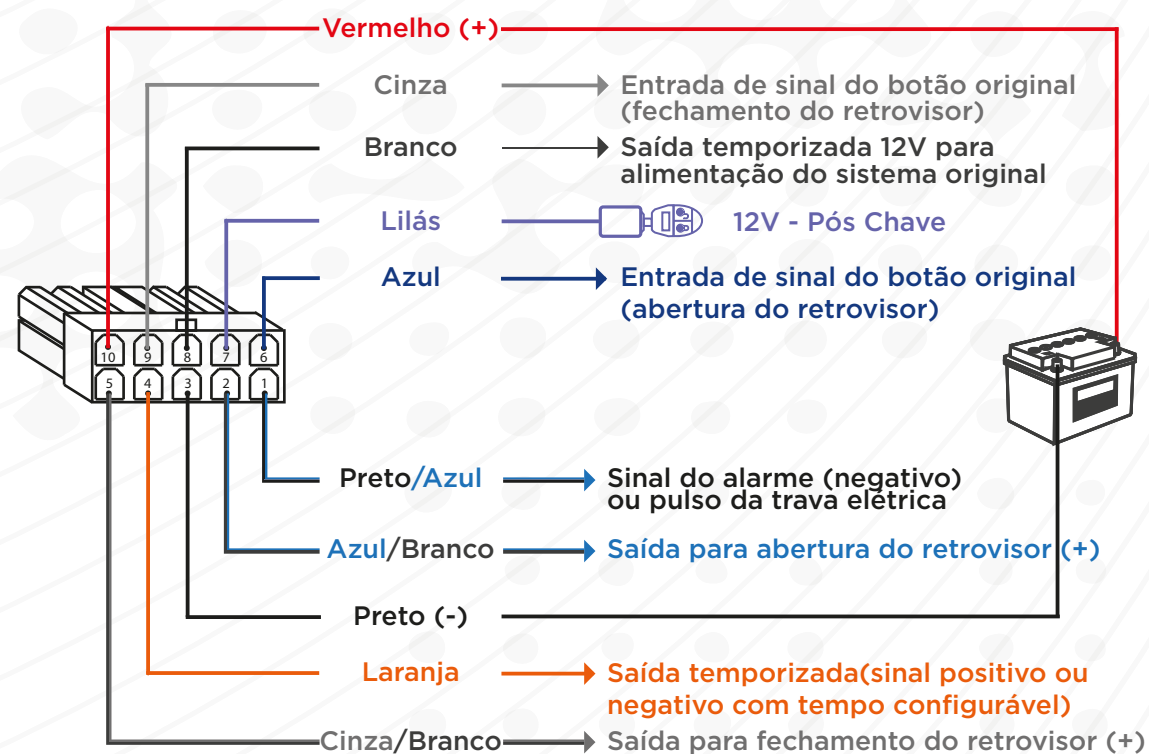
Vermelho (+)

Cinza → Entrada de sinal do botão original (fechamento do retrovisor)

Branco → Saída temporizada 12V para alimentação do sistema original

Lilás 12V - Pós Chave

Azul → Entrada de sinal do botão original (abertura do retrovisor)

10 9 8 7 6
5 4 3 2 1

Preto/Azul → Sinal do alarme (negativo) ou pulso da trava elétrica

Azul/Branco → Saída para abertura do retrovisor (+)

Preto (-)

Laranja → Saída temporizada(sinal positivo ou negativo com tempo configurável)

Cinza/Branco → Saída para fechamento do retrovisor (+)